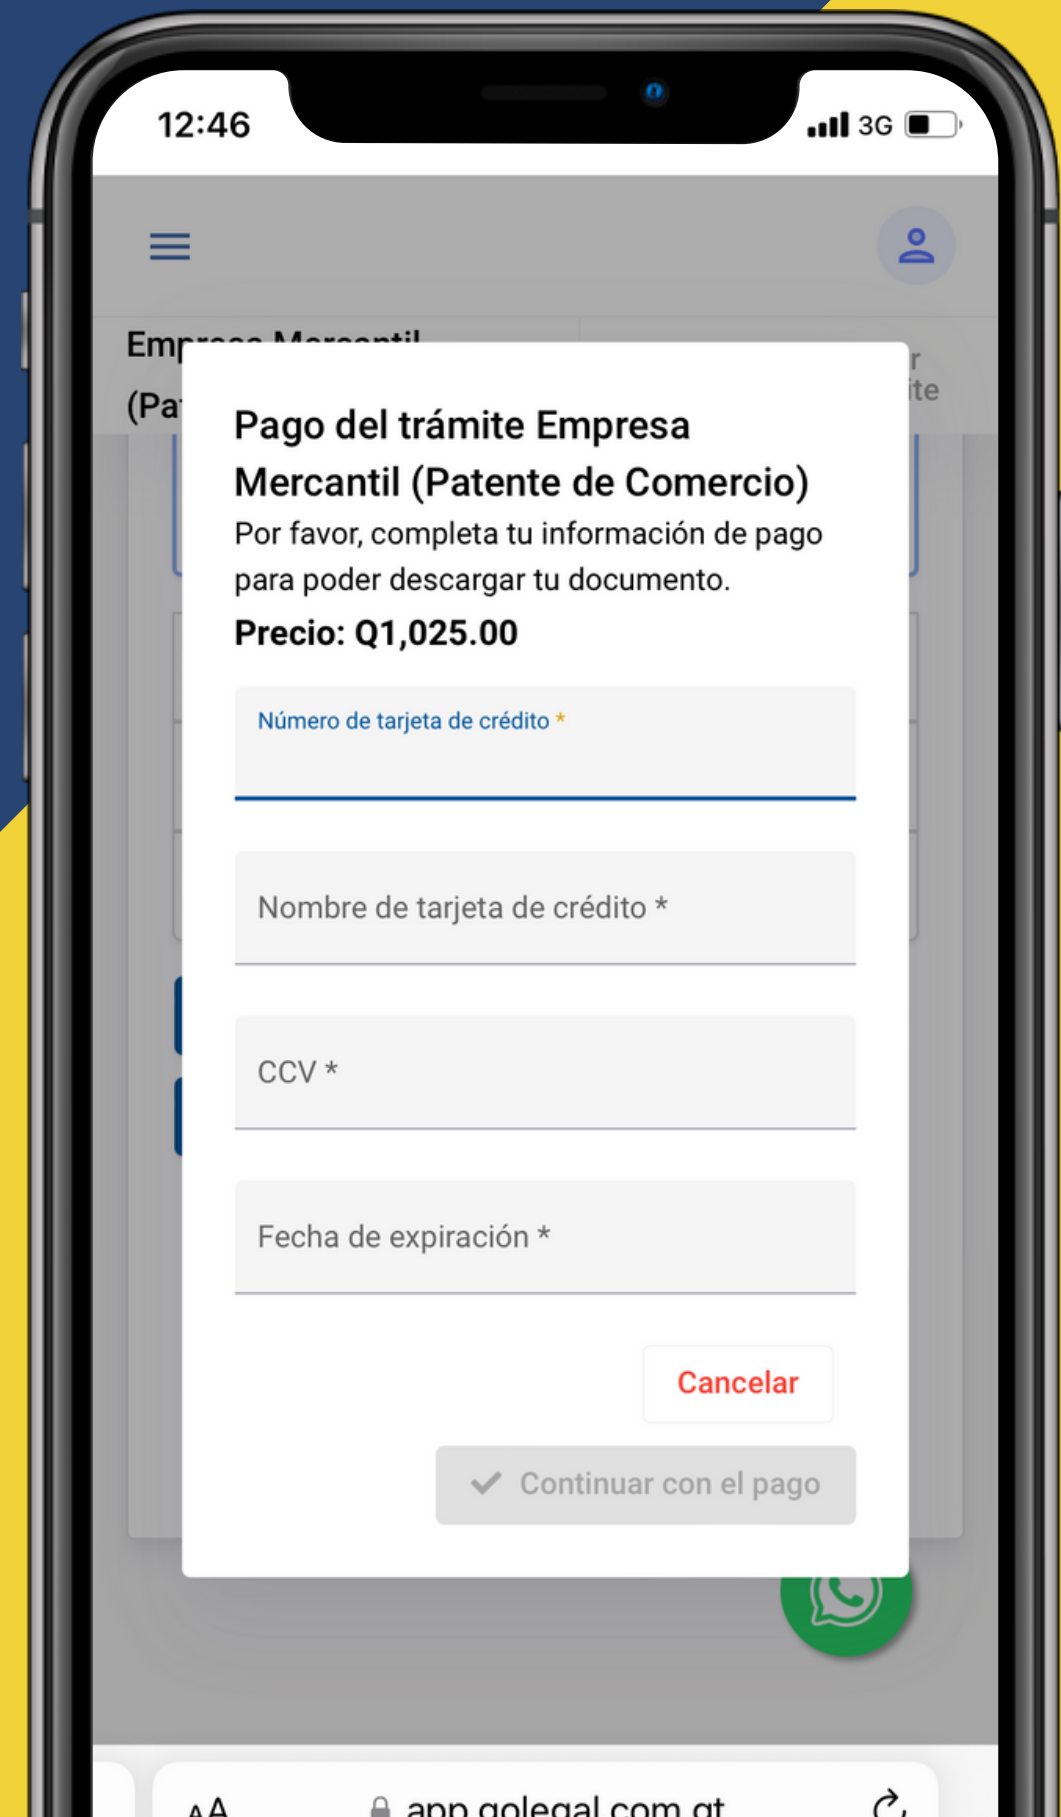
12:46

3G

Emp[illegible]

(Pa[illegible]

r
ite

Pago del trámite Empresa Mercantil (Patente de Comercio)

Por favor, completa tu información de pago para poder descargar tu documento.

Precio: Q1,025.00

Número de tarjeta de crédito *

Nombre de tarjeta de crédito *

CCV *

Fecha de expiración *

Cancelar

Continuar con el pago

AA

app.golegal.com.gt